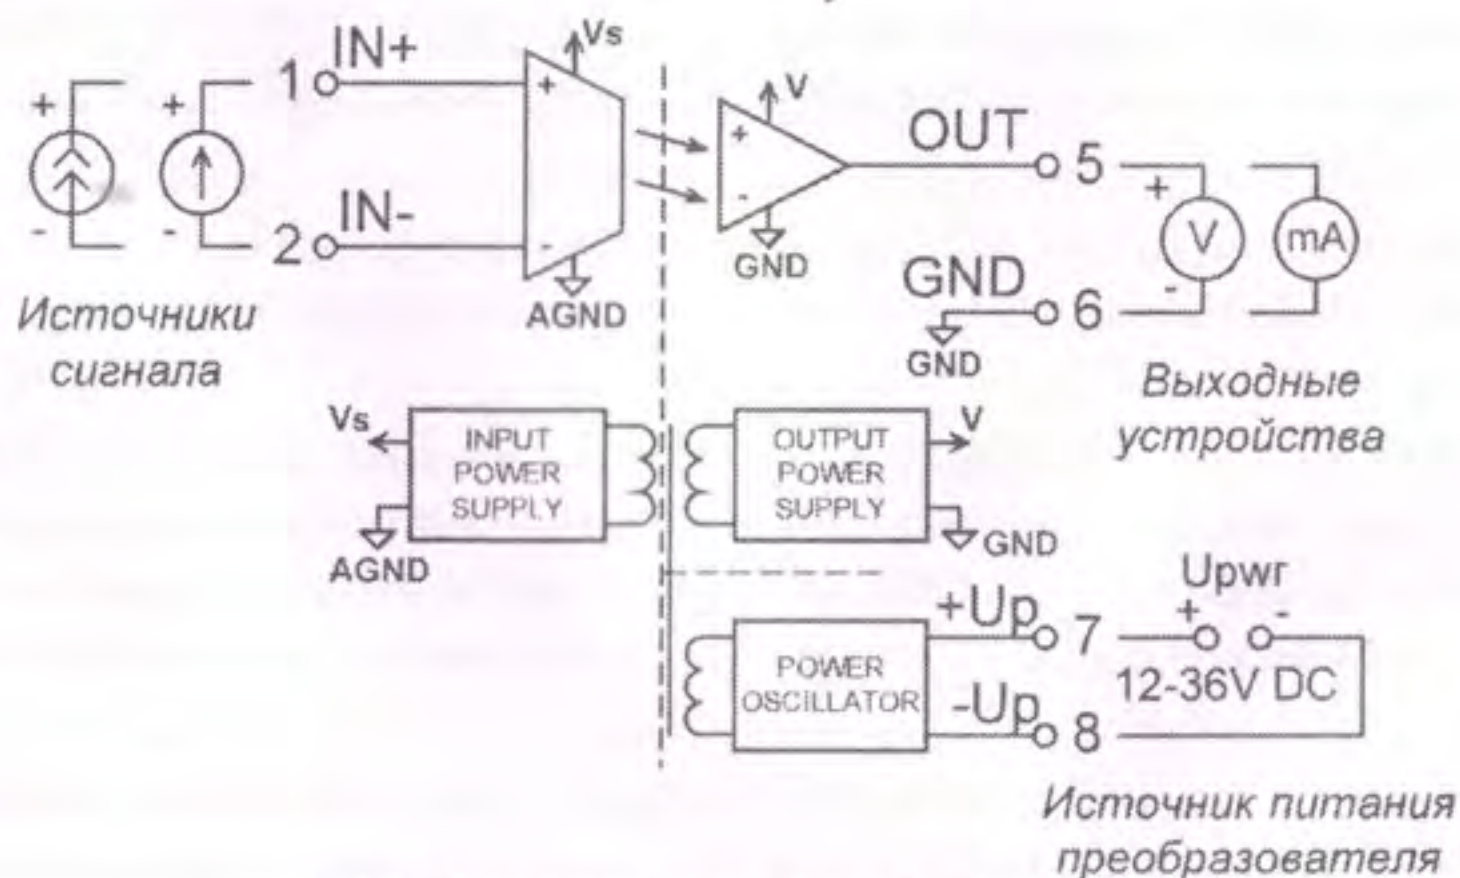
Vs
+
+
1 IN+
+
-
-
2 IN-
-
Источники сигнала
AGND
V
+
-
GND
OUT 5
+
V
-
mA
GND 6
GND
Выходные устройства
Vs
INPUT POWER SUPPLY
AGND
OUTPUT POWER SUPPLY
V
GND
Upwr
+ -
+Up 7
POWER OSCILLATOR
-Up 8
12-36V DC
Источник питания преобразователя